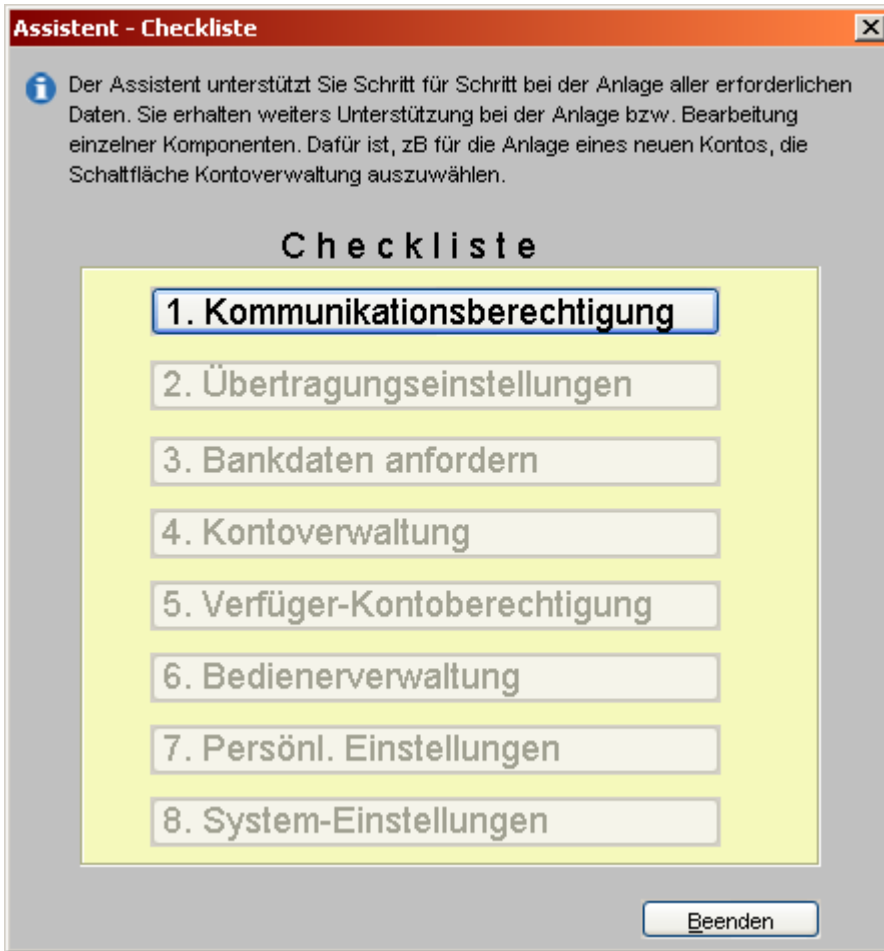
Assistent - Checkliste

Der Assistent unterstützt Sie Schritt für Schritt bei der Anlage aller erforderlichen Daten. Sie erhalten weiters Unterstützung bei der Anlage bzw. Bearbeitung einzelner Komponenten. Dafür ist, zB für die Anlage eines neuen Kontos, die Schaltfläche Kontoverwaltung auszuwählen.

Checkliste

1. Kommunikationsberechtigung

2. Übertragungseinstellungen

3. Bankdaten anfordern

4. Kontoverwaltung

5. Verfüger-Kontoberechtigung

6. Bedienerverwaltung

7. Persönl. Einstellungen

8. System-Einstellungen

Beenden